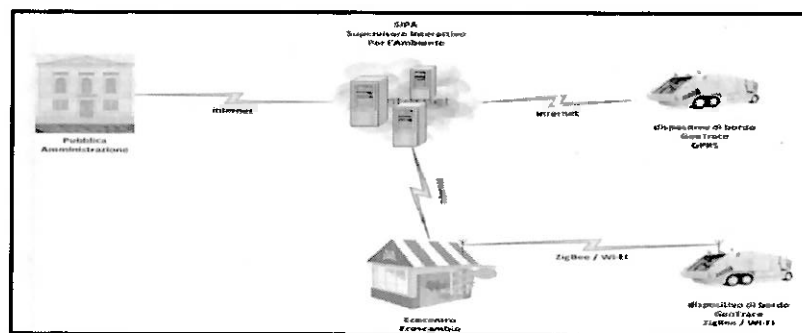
SIPA
Supervisore Interattivo Per l'Ambiente

Internet

Pubblica Amministrazione

Internet

Internet

Dispositivo di bordo GeoTrace GPRS

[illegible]

ZigBee / Wi-Fi

Esercente Ecocambio

Dispositivo di bordo GeoTrace ZigBee / Wi-Fi